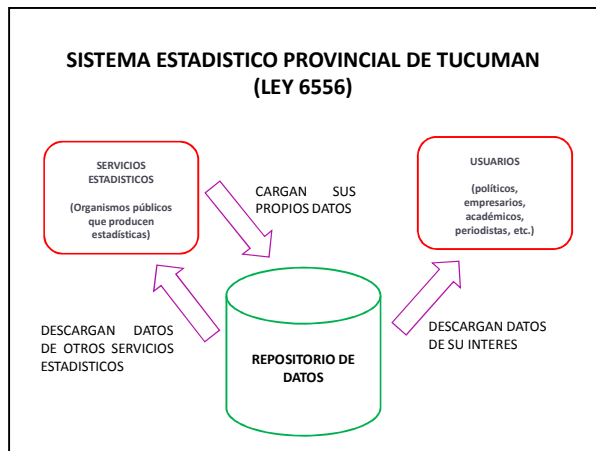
SISTEMA ESTADISTICO PROVINCIAL DE TUCUMAN (LEY 6556)

SERVICIOS ESTADISTICOS

(Organismos públicos que producen estadísticas)

CARGAN SUS PROPIOS DATOS

USUARIOS

(políticos, empresarios, académicos, periodistas, etc.)

DESCARGAN DATOS DE OTROS SERVICIOS ESTADISTICOS

REPOSITORIO DE DATOS

DESCARGAN DATOS DE SU INTERES